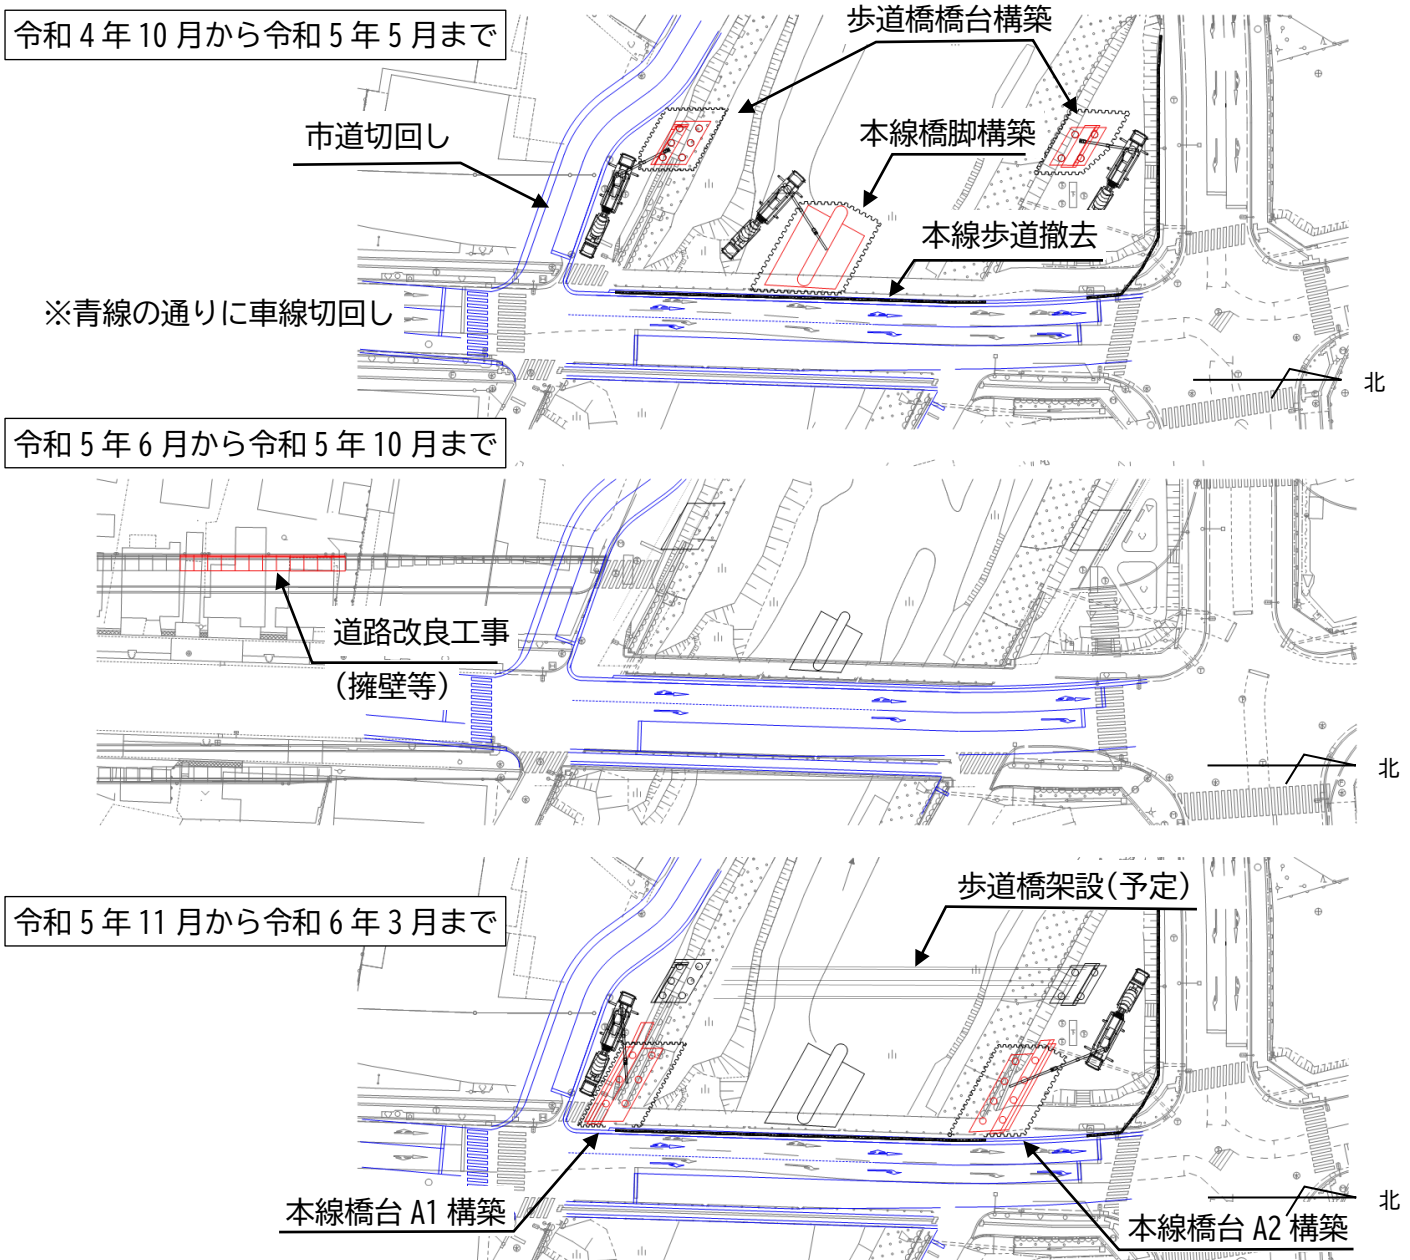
令和 4 年 10 月から令和 5 年 5 月まで

歩道橋橋台構築

市道切回し

本線橋脚構築

本線歩道撤去

※青線の通りに車線切回し

北

令和 5 年 6 月から令和 5 年 10 月まで

道路改良工事

（擁壁等）

北

歩道橋架設（予定）

令和 5 年 11 月から令和 6 年 3 月まで

本線橋台 A1 構築

本線橋台 A2 構築

北